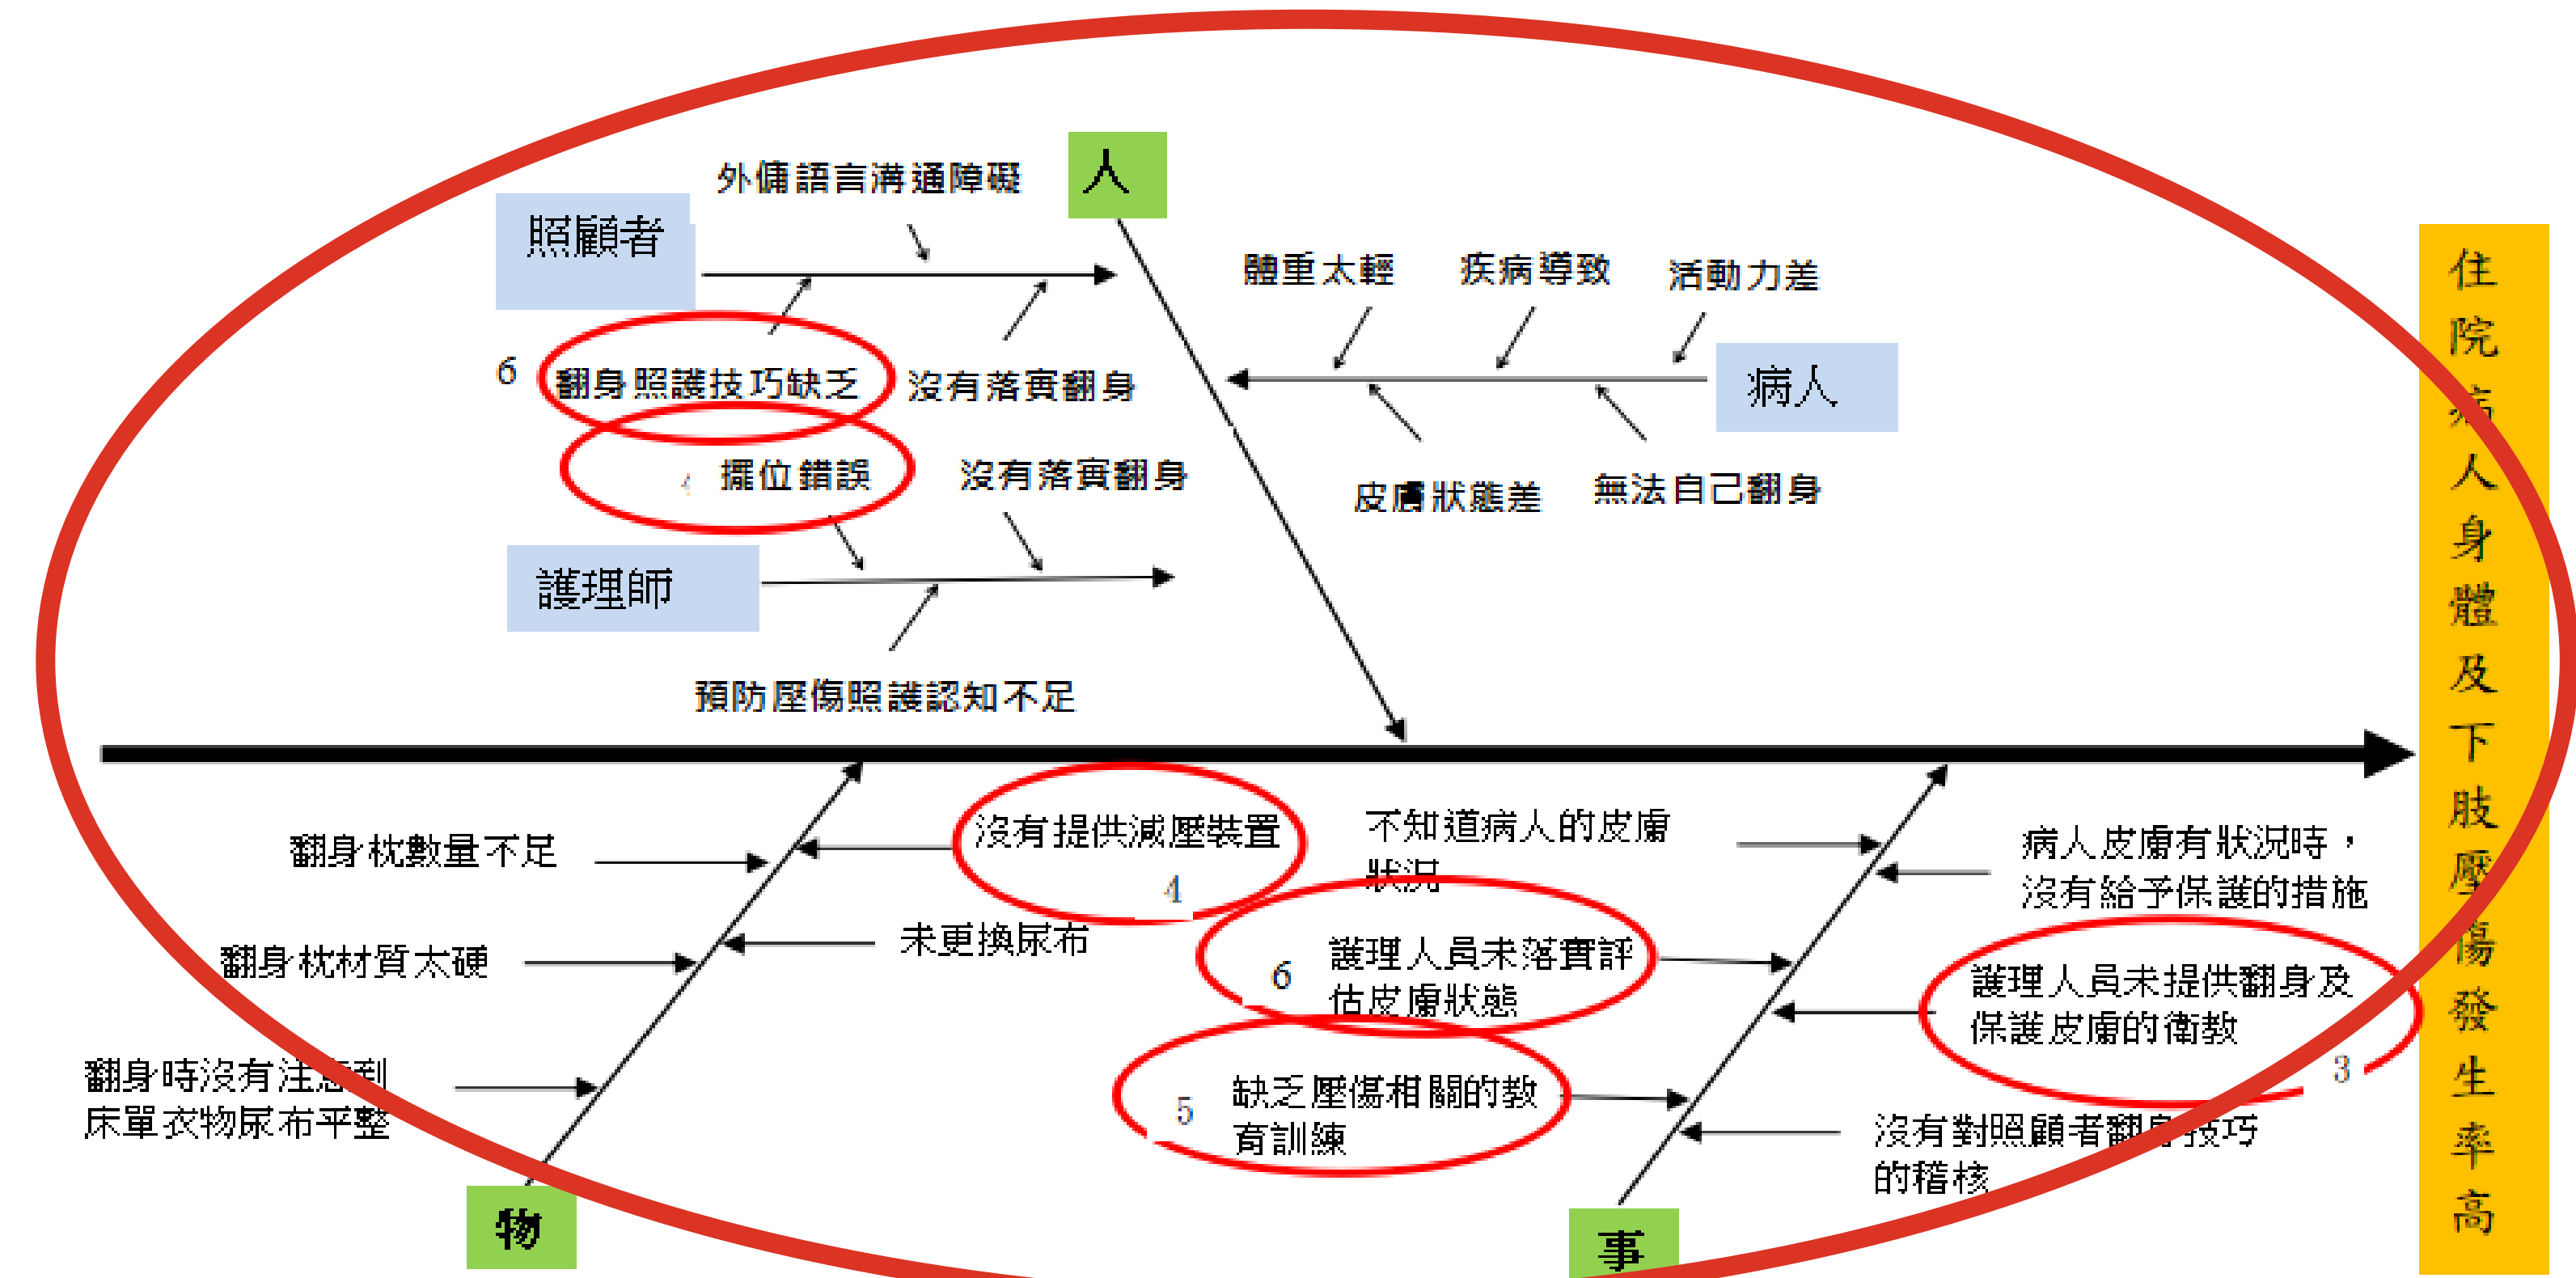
外傭語言溝通障礙

人

照顧者

體重太輕　疾病導致　活動力差

6 翻身照護技巧缺乏　沒有落實翻身

病人

擺位錯誤　沒有落實翻身

皮膚狀態差　無法自己翻身

護理師

預防壓傷照護認知不足

翻身枕數量不足

沒有提供減壓裝置 4

不知道病人的皮膚狀況

病人皮膚有狀況時，沒有給予保護的措施

翻身枕材質太硬

未更換尿布

6 護理人員未落實評估皮膚狀態

護理人員未提供翻身及保護皮膚的衛教 3

翻身時沒有注意到床單衣物尿布平整

5 缺乏壓傷相關的教育訓練

沒有對照顧者翻身技巧的稽核

物

事

住院病人身體及下肢壓傷發生率高